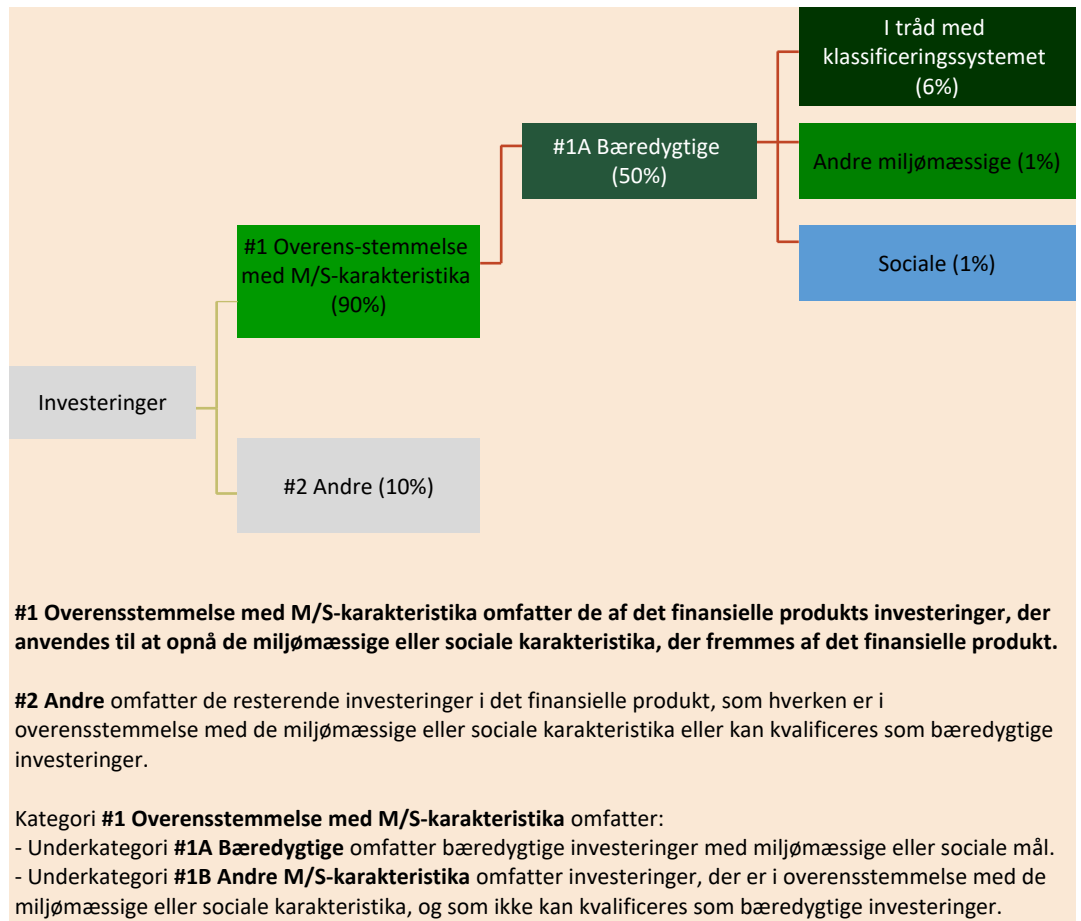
I tråd med klassificeringssystemet (6%)

#1A Bæredygtige (50%)

Andre miljømæssige (1%)

#1 Overens-stemmelse med M/S-karakteristika (90%)

Sociale (1%)

Investeringer

#2 Andre (10%)

**#1 Overensstemmelse med M/S-karakteristika omfatter de af det finansielle produkts investeringer, der anvendes til at opnå de miljømæssige eller sociale karakteristika, der fremmes af det finansielle produkt.**

**#2 Andre** omfatter de resterende investeringer i det finansielle produkt, som hverken er i overensstemmelse med de miljømæssige eller sociale karakteristika eller kan kvalificeres som bæredygtige investeringer.

Kategori **#1 Overensstemmelse med M/S-karakteristika** omfatter:
- Underkategori **#1A Bæredygtige** omfatter bæredygtige investeringer med miljømæssige eller sociale mål.
- Underkategori **#1B Andre M/S-karakteristika** omfatter investeringer, der er i overensstemmelse med de miljømæssige eller sociale karakteristika, og som ikke kan kvalificeres som bæredygtige investeringer.